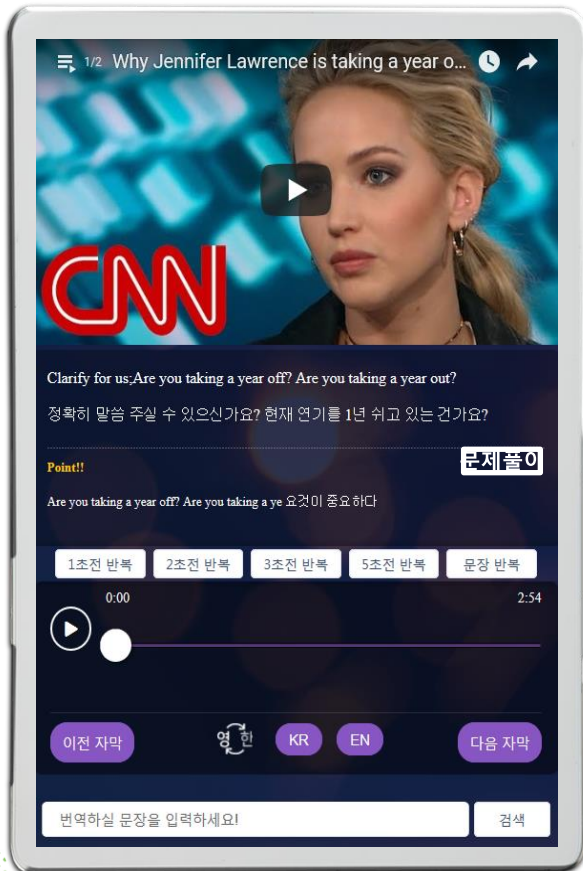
1/2 Why Jennifer Lawrence is taking a year o...

CNN

Clarify for us;Are you taking a year off? Are you taking a year out?

정확히 말씀 주실 수 있으신가요? 현재 연기를 1년 쉬고 있는 건가요?

Point!!

문제풀이

Are you taking a year off? Are you taking a ye 요것이 중요하다

1초전 반복 2초전 반복 3초전 반복 5초전 반복 문장 반복

0:00

2:54

이전 자막 영 한 KR EN 다음 자막

번역하실 문장을 입력하세요!

검색